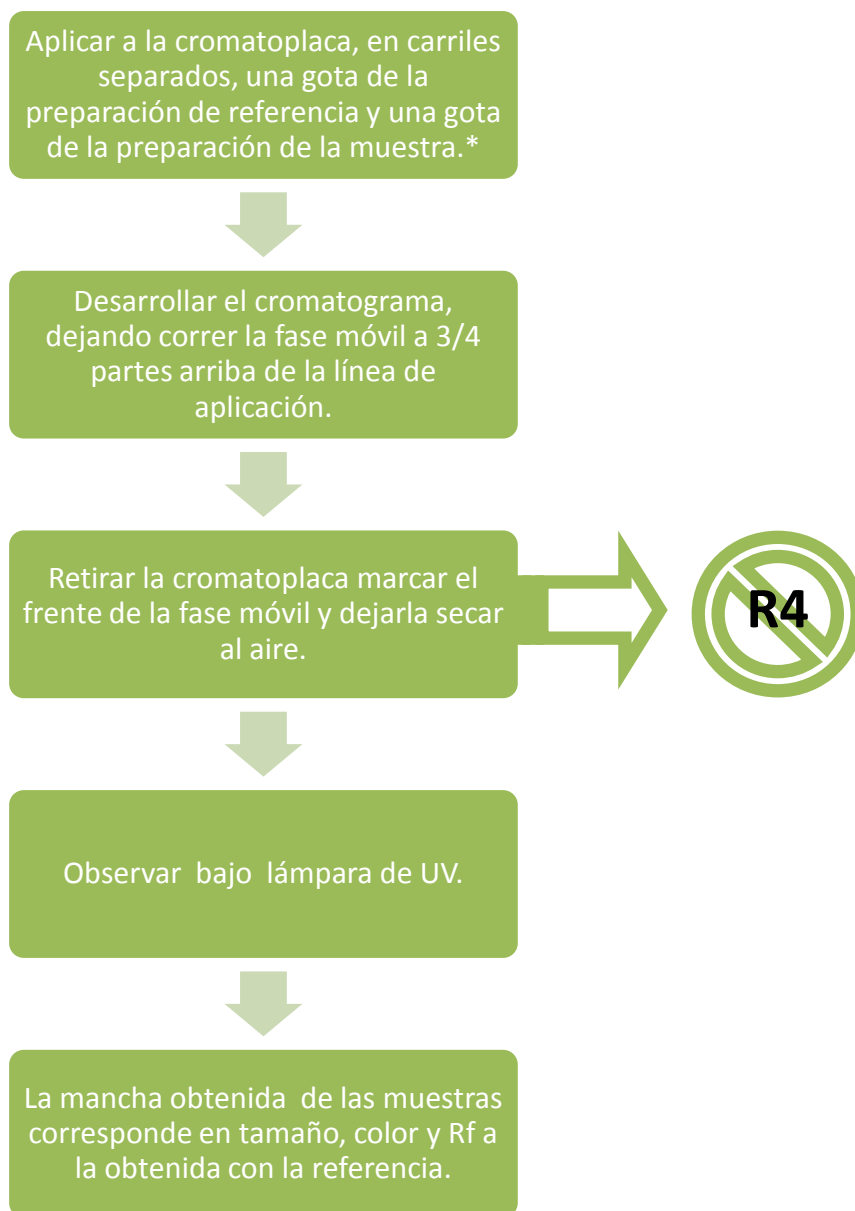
Aplicar a la cromatoplaca, en carriles separados, una gota de la preparación de referencia y una gota de la preparación de la muestra.*

Desarrollar el cromatograma, dejando correr la fase móvil a 3/4 partes arriba de la línea de aplicación.

Retirar la cromatoplaca marcar el frente de la fase móvil y dejarla secar al aire.

R4

Observar bajo lámpara de UV.

La mancha obtenida de las muestras corresponde en tamaño, color y Rf a la obtenida con la referencia.